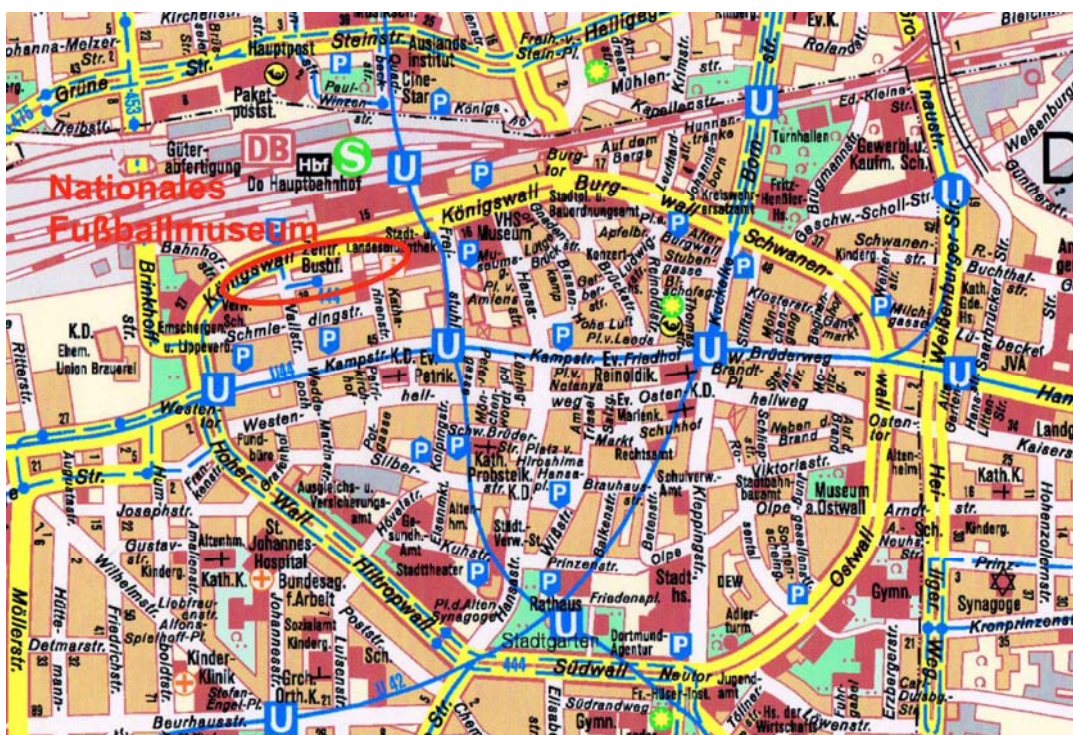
Nationales Fußballmuseum

Kirchhof
Johanna-Melzer-Str.
Grüne
Treibstr.
Steinstr.
Hauptpost
Paketpost
Auslandsinstitut
Cine-Star
Königs
Freih.-v.-Stein-Pl.
Heiligegartenstr.
Mühlenstr.
Krimstr.
Kapellenstr.
Ev.K.
Rolandstr.
Ed.-Kleine-Str.
Weißenburg
Güterabfertigung
DB
Hbf
S
Do Hauptbahnhof
U
Burgtor
Auf dem Berge
Hunnenstr.
Bornstr.
Turnhallen
Gewerbl.u. Kaufm. Sch.
Güntherstr.
Königswall
Burgwall
VHS
Stadt- u. Landesbibliothek
Museum
Schwanenwall
Geschw.-Scholl-Str.
Brügmannstr.
Schwanenstr.
Kindergarten
Bahnhof
Königswall
Zentr. Busbf.
Brinkhoffstr.
Emschergenossensch. u. Lippeverb.
Schmiedingstr.
Katharinenstr.
Vollstr.
Freistuhl
Mus.
Pl. v. Amiens
Hansastr.
Hohe Luft
Pl.v.Leeds
Kuckelke
Klosterstr.
Buchthalstr.
Kath. Gde. Hs.
Lübecker Str.
Saarbrücker Str.
JVA
K.D. Ehem. Union Brauerei
Ritterstr.
Kampstr.
K.D.
Ev. Petrik.
Reinoldik.
Ev. Friedhof
Brüderweg
Brandt-Pl.
Westentor
Westenhellweg
Pl. v. Netanya
Ev. Marienk.
Schuhhof
Ostenhellweg
Ostenwall
Hansa
Landgr.
Kaisers
Hoher Wall
Silberstr.
Kath. Probstei.
Pl. v. Hiroshima
Rechtsamt
Brauhausstr.
Schulverw.-Amt
Kleppingstr.
Stadtbahnbauamt
Viktoriastr.
Museum a.Ostwall
Kath.K.
Altenheim
Ausgleichs- u. Versicherungsamt
Gesundh.-Amt
Städt. Verw.-St.
Olpe
Kuhstr.
Prinzenstr.
Stadttheater
Pl.d.Alten Synagoge
Rathaus
Friedensplatz
Stadths.
DEW
Adlerturm
Ostwall
Gymn.
Synagoge
Prinz
Kronprinzenstr.
Josephstr.
Gustav-Str.
Kinderg.
Kath.K.
St. Johannes Hospital
Bundesag. f.Arbeit
Hiltropwall
Poststr.
Johannesstr.
Sozialamt
Luisenstr.
Sch.
Grch. Orth.K.
Stadtgarten
Dortmund-Agentur
Südwall
Neutor
Jugendamt
Kinder-Klinik
Stefan-Engel-Pl.
Beurhausstr.
Wilhelmstr.
Friedrichstr.
Detmarstr.
Hüttemannstr.
Möllerstr.
Liebfrauenstr.
Alfons-Spielhoff-Pl.
Elisabethstr.
Südrandweg
Gymn.
Fr.-Hüser-Inst.
Hs. der Wirtschaft
Hohenzollernstr.
Weißenburger Str.
Heiliger Weg
Arndtstr.
Kinderg.
Kath.K.
Altenheim
Hansastr.
Max-Feuer-Pl.
444
453
476